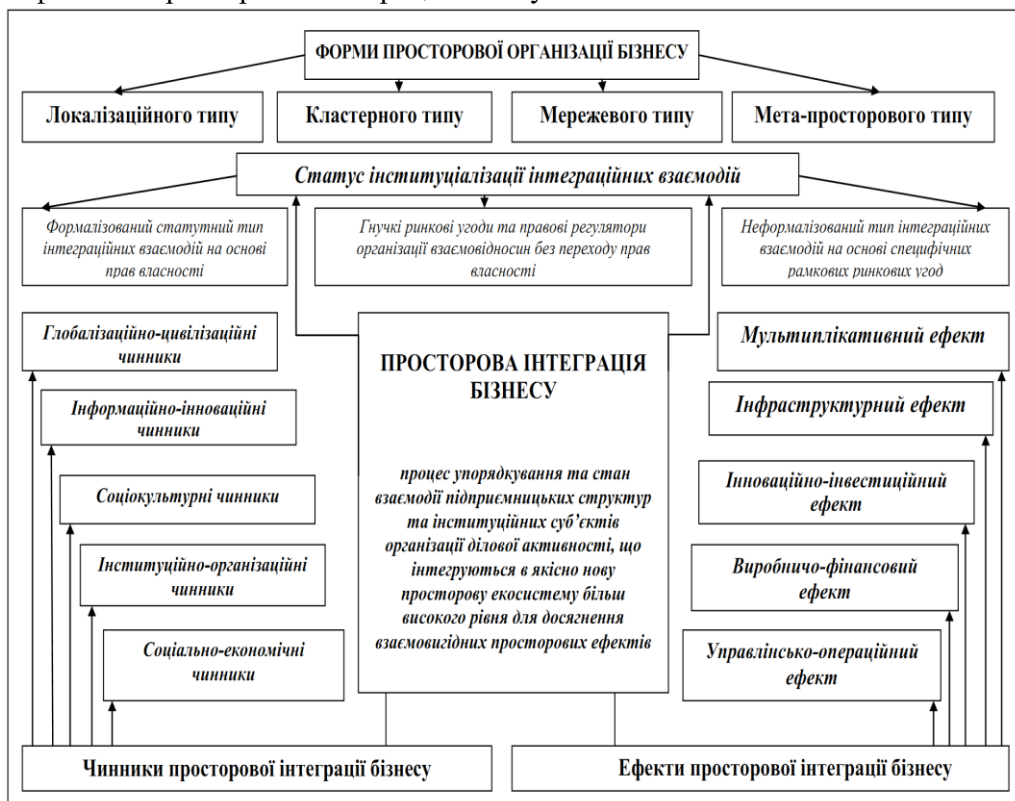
ФОРМИ ПРОСТОРОВОЇ ОРГАНІЗАЦІЇ БІЗНЕСУ

Локалізаційного типу

Кластерного типу

Мережевого типу

Мета-просторового типу

Статус інституціалізації інтеграційних взаємодій

Формалізований статутний тип інтеграційних взаємодій на основі прав власності

Гнучкі ринкові угоди та правові регулятори організації взаємовідносин без переходу прав власності

Неформалізований тип інтеграційних взаємодій на основі специфічних рамкових ринкових угод

Глобалізаційно-цивілізаційні чинники

Інформаційно-інноваційні чинники

Соціокультурні чинники

Інституційно-організаційні чинники

Соціально-економічні чинники

ПРОСТОРОВА ІНТЕГРАЦІЯ БІЗНЕСУ

процес упорядкування та стан взаємодії підприємницьких структур та інституційних суб'єктів організації ділової активності, що інтегруються в якісно нову просторову екосистему більш високого рівня для досягнення взаємовигідних просторових ефектів

Мультиплікативний ефект

Інфраструктурний ефект

Інноваційно-інвестиційний ефект

Виробничо-фінансовий ефект

Управлінсько-операційний ефект

Чинники просторової інтеграції бізнесу

Ефекти просторової інтеграції бізнесу